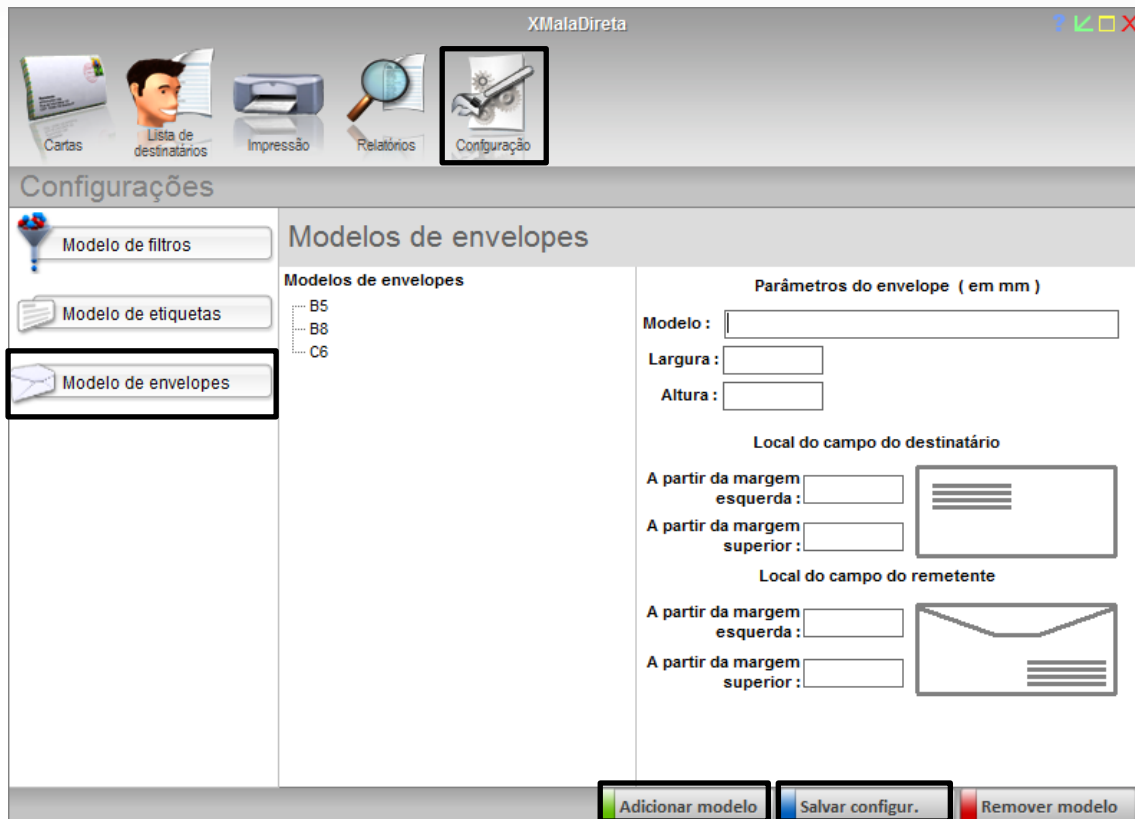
XMalaDireta

? ✓ □ X

Cartas

Lista de destinatários

Impressão

Relatórios

Configuração

Configurações

Modelo de filtros

Modelo de etiquetas

Modelo de envelopes

Modelos de envelopes

Modelos de envelopes

B5
B8
C6

Parâmetros do envelope ( em mm )

Modelo :

Largura :

Altura :

Local do campo do destinatário

A partir da margem esquerda :

A partir da margem superior :

Local do campo do remetente

A partir da margem esquerda :

A partir da margem superior :

Adicionar modelo

Salvar configur.

Remover modelo